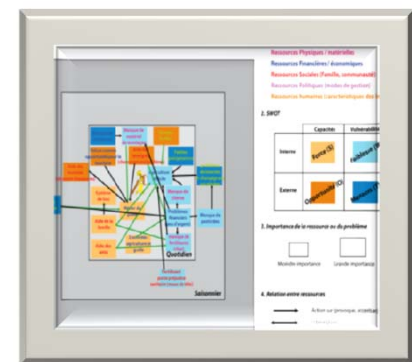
Ressources Physiques / matérielles
Ressources Financières/ économiques
Ressources Sociales (Famille, communauté)
Ressources Politiques (modes de gestion)
Ressources Humaines (caractéristiques des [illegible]

2. SWOT

| | Capacités | Vulnérabilité |
|---|---|---|
| Interne | Force (S) | Faiblesse (W) |
| Externe | Opportunité (O) | Menaces (T) |

3. Importance de la ressource ou du problème

Moindre importance
Grande importance

4. Relation entre ressources

Acteur sur principal, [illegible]

Quotidien

Salssemier